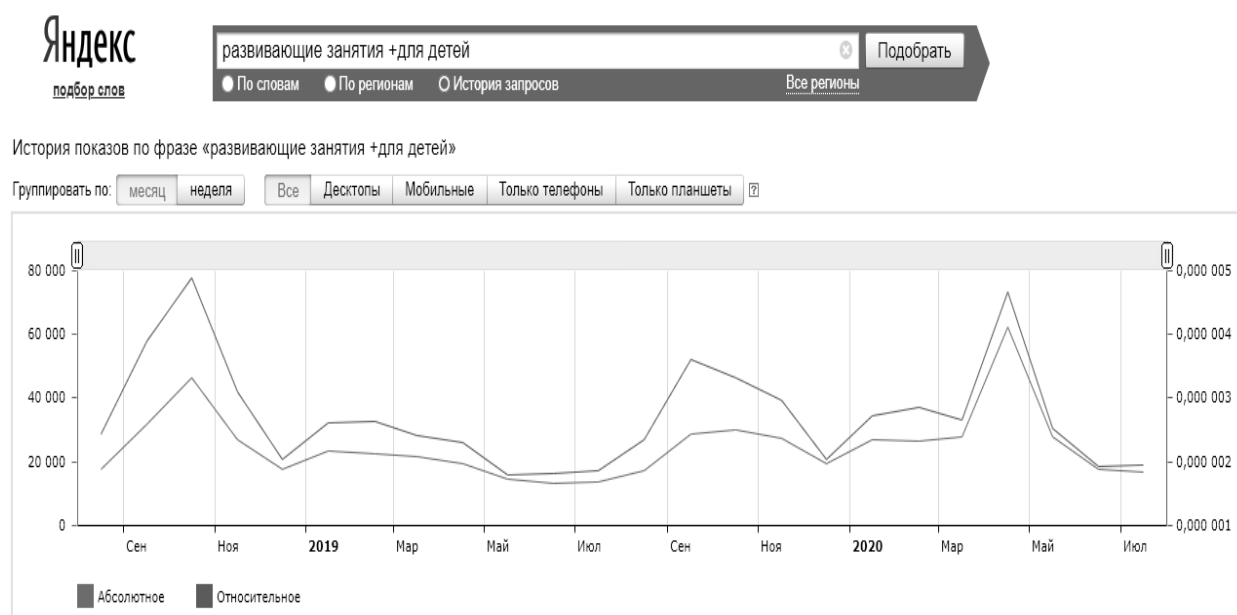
Яндекс
подбор слов

развивающие занятия +для детей

Подобрать

По словам По регионам История запросов Все регионы

История показов по фразе «развивающие занятия +для детей»

Группировать по: месяц неделя Все Десктопы Мобильные Только телефоны Только планшеты ?

80 000
60 000
40 000
20 000
0

0,000 005
0,000 004
0,000 003
0,000 002
0,000 001

Сен Ноя 2019 Мар Май Июл Сен Ноя 2020 Мар Май Июл

Абсолютное Относительное